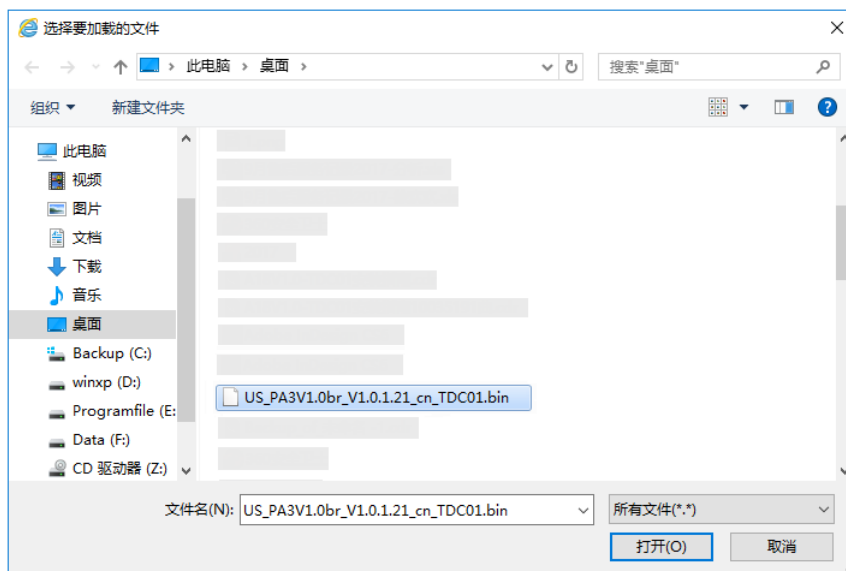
选择要加载的文件

此电脑 › 桌面 ›

搜索"桌面"

组织 ▾ 新建文件夹

此电脑
视频
图片
文档
下载
音乐
桌面
Backup (C:)
winxp (D:)
Programfile (E:
Data (F:)
CD 驱动器 (Z:)

US_PA3V1.0br_V1.0.1.21_cn_TDC01.bin

文件名(N): US_PA3V1.0br_V1.0.1.21_cn_TDC01.bin
所有文件(*.*)
打开(O)
取消